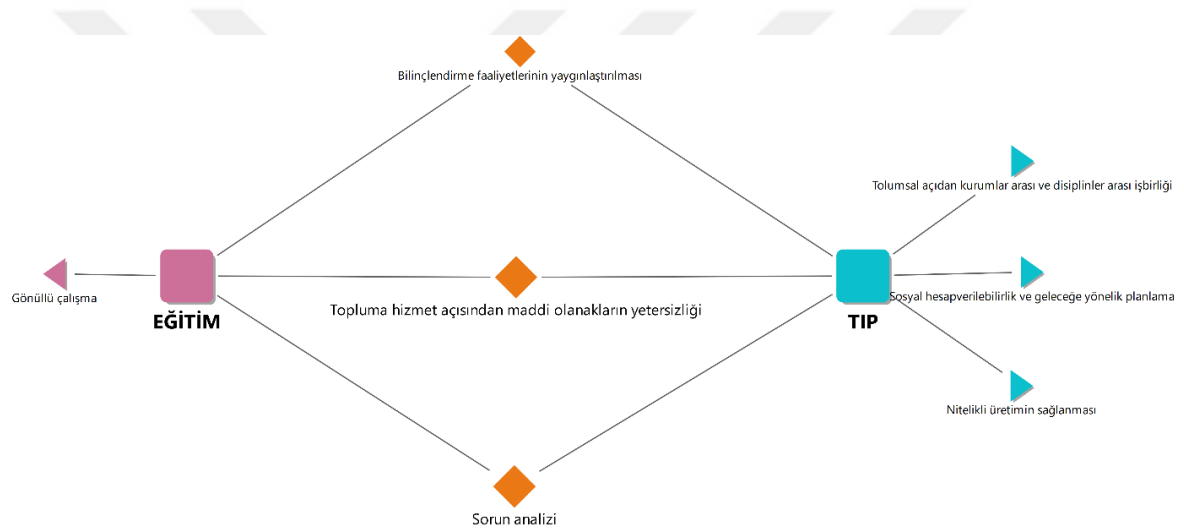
Bilinçlendirme faaliyetlerinin yaygınlaştırılması

Tolumsal açıdan kurumlar arası ve disiplinler arası işbirliği

Gönüllü çalışma

Topluma hizmet açısından maddi olanakların yetersizliği

Sosyal hesapverilebilirlik ve geleceğe yönelik planlama

EĞİTİM

TIP

Nitelikli üretimin sağlanması

Sorun analizi